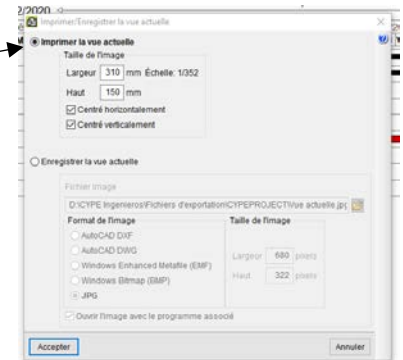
2/2020

Imprimer/Enregistrer la vue actuelle

Imprimer la vue actuelle

Taille de l'image

Largeur 310 mm Échelle: 1/352

Haut 150 mm

Centré horizontalement

Centré verticalement

Enregistrer la vue actuelle

Fichier image

D:\CYPE Ingenieros\Fichiers d'exportation\CYPEPROJECT\Vue actuelle.jpg

Format de l'image

AutoCAD DXF

AutoCAD DWG

Windows Enhanced Metafile (EMF)

Windows Bitmap (BMP)

JPG

Taille de l'image

Largeur 680 pixels

Haut 322 pixels

Ouvrir l'image avec le programme associé

Accepter

Annuler